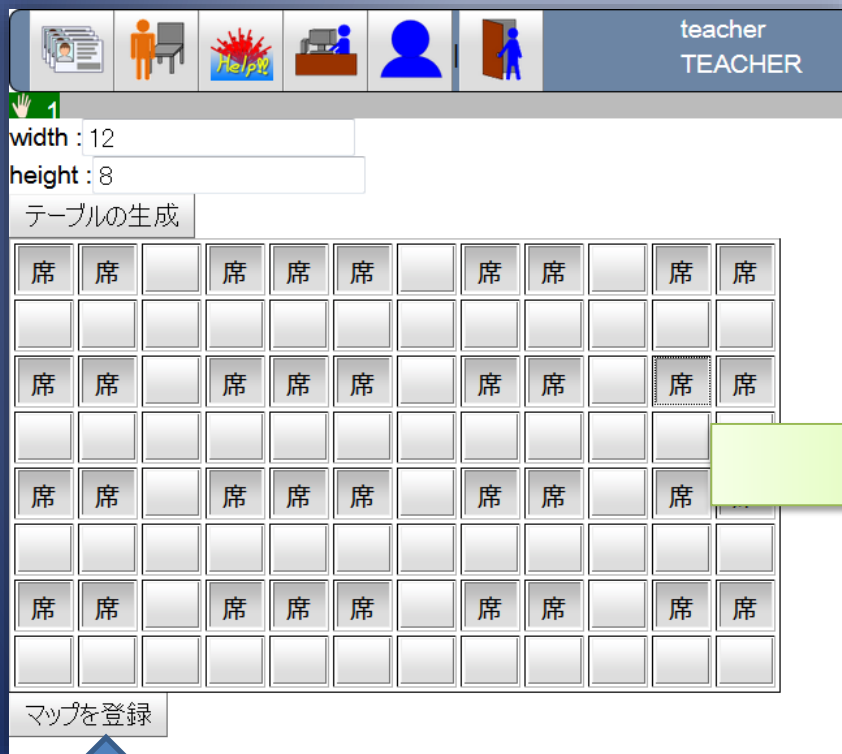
Help!!

teacher
TEACHER

1

width : 12

height : 8

テーブルの生成

| 席 | 席 |  | 席 | 席 | 席 |  | 席 | 席 |  | 席 | 席 |
|---|---|---|---|---|---|---|---|---|---|---|---|
|  |  |  |  |  |  |  |  |  |  |  |  |
| 席 | 席 |  | 席 | 席 | 席 |  | 席 | 席 |  | 席 | 席 |
|  |  |  |  |  |  |  |  |  |  |  |  |
| 席 | 席 |  | 席 | 席 | 席 |  | 席 | 席 |  | 席 | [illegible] |
|  |  |  |  |  |  |  |  |  |  |  |  |
| 席 | 席 |  | 席 | 席 | 席 |  | 席 | 席 |  | 席 | 席 |
|  |  |  |  |  |  |  |  |  |  |  |  |

マップを登録